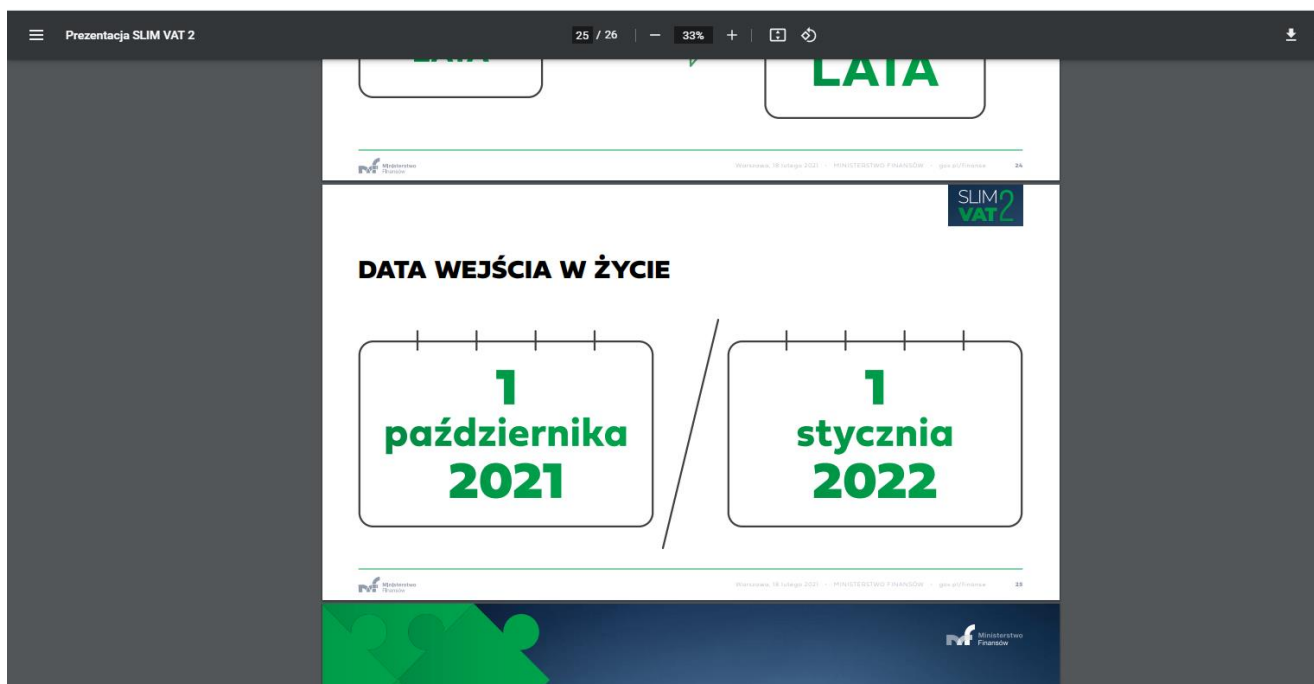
Prezentacja SLIM VAT 2

25 / 26 | — 33% +

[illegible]

LATA

Ministerstwo Finansów

Warszawa, 18 lutego 2021 · MINISTERSTWO FINANSÓW · gov.pl/finanse 24

SLIM VAT 2

DATA WEJŚCIA W ŻYCIE

1 października 2021

1 stycznia 2022

Ministerstwo Finansów

Warszawa, 18 lutego 2021 · MINISTERSTWO FINANSÓW · gov.pl/finanse 25

Ministerstwo Finansów